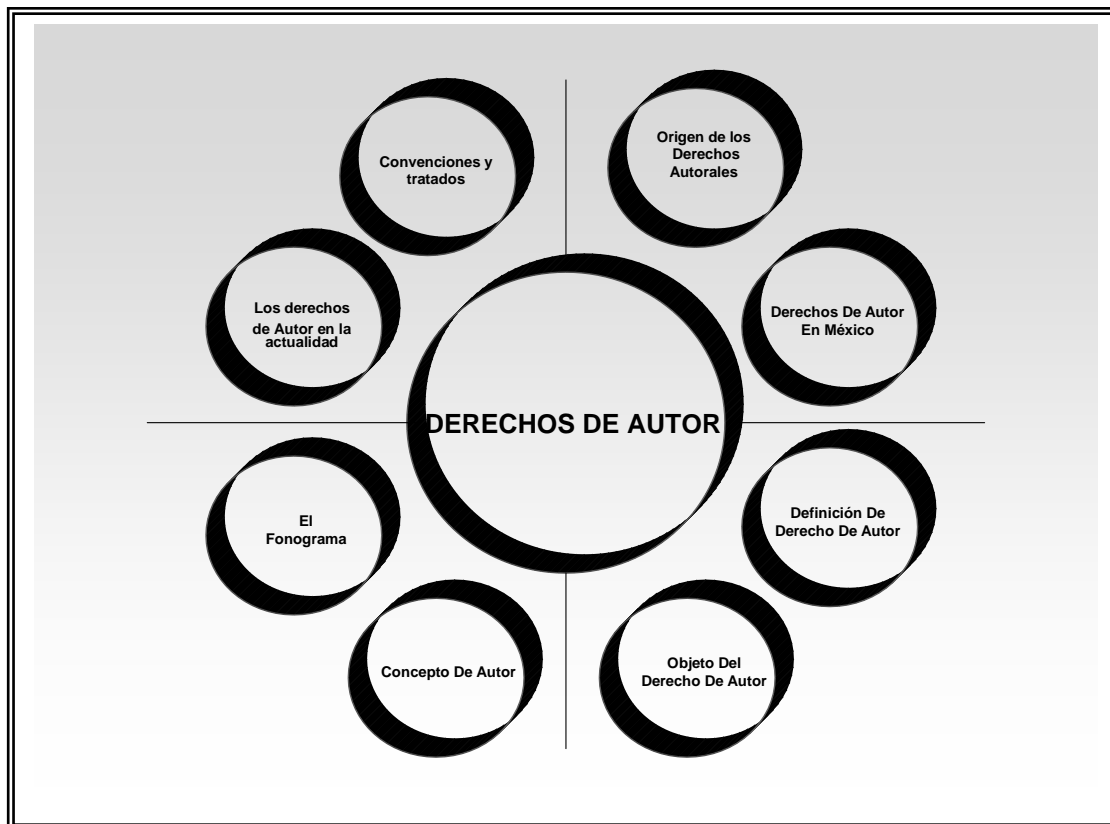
DERECHOS DE AUTOR

Origen de los Derechos Autorales

Derechos De Autor En México

Definición De Derecho De Autor

Objeto Del Derecho De Autor

Concepto De Autor

El Fonograma

Los derechos de Autor en la actualidad

Convenciones y tratados